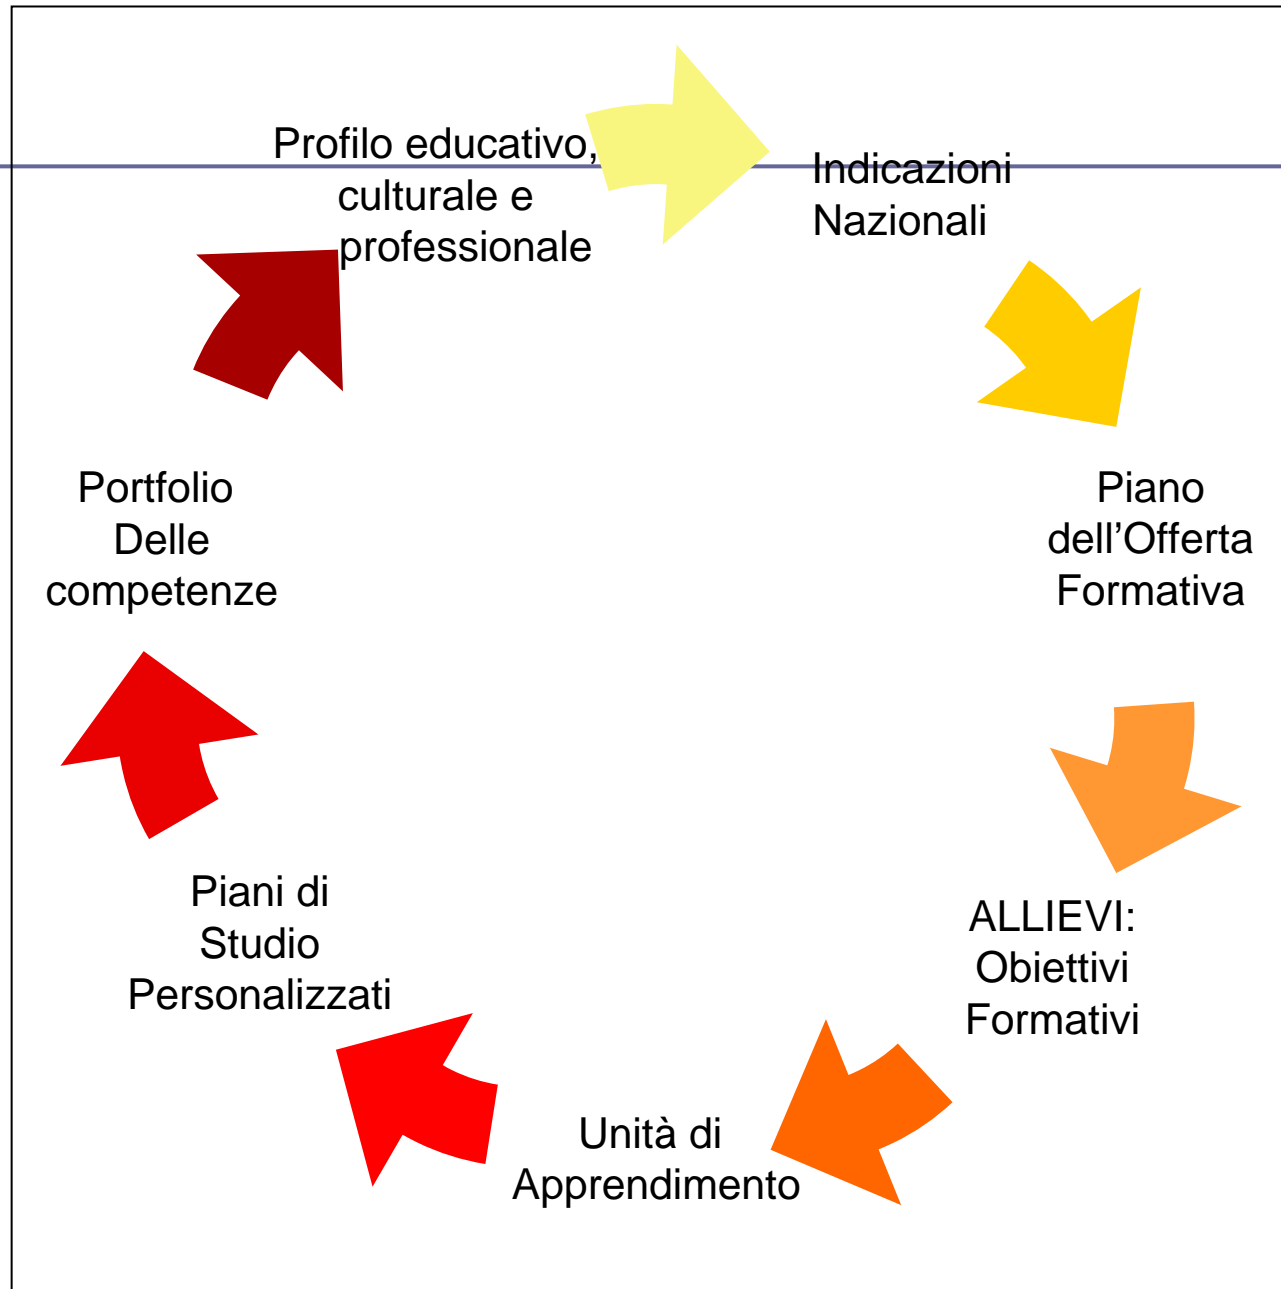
Profilo educativo, culturale e professionale

Indicazioni Nazionali

Piano dell’Offerta Formativa

ALLIEVI: Obiettivi Formativi

Unità di Apprendimento

Piani di Studio Personalizzati

Portfolio Delle competenze